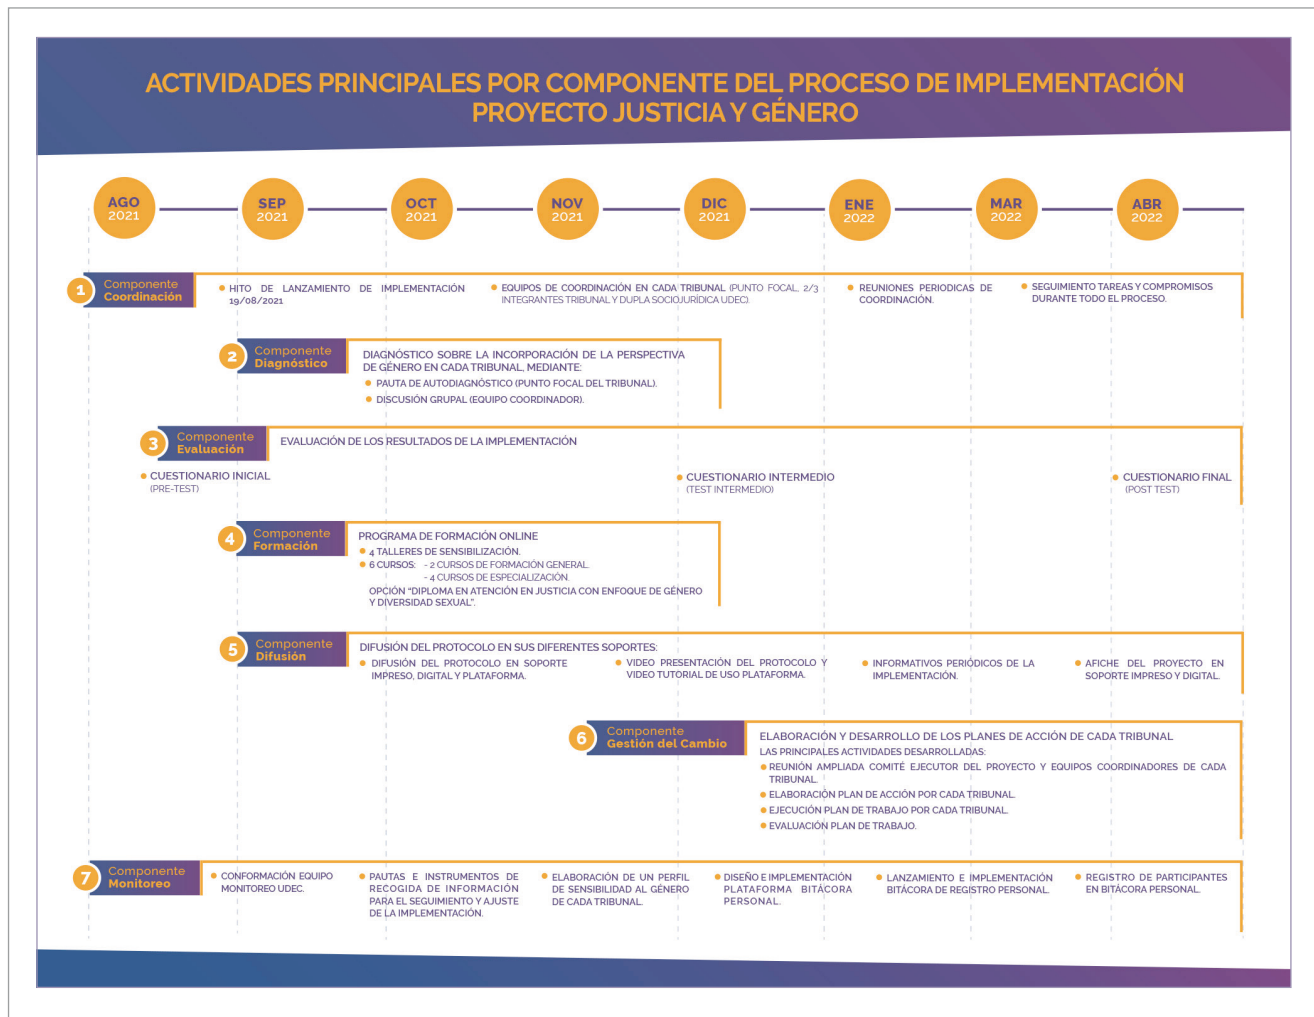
ACTIVIDADES PRINCIPALES POR COMPONENTE DEL PROCESO DE IMPLEMENTACIÓN PROYECTO JUSTICIA Y GÉNERO

AGO 2021
SEP 2021
OCT 2021
NOV 2021
DIC 2021
ENE 2022
MAR 2022
ABR 2022

1 Componente Coordinación
HITO DE LANZAMIENTO DE IMPLEMENTACIÓN 19/08/2021
EQUIPOS DE COORDINACIÓN EN CADA TRIBUNAL (PUNTO FOCAL, 2/3 INTEGRANTES TRIBUNAL Y DUPLA SOCIOJURÍDICA UDEC)
REUNIONES PERIODICAS DE COORDINACIÓN.
SEGUIMIENTO TAREAS Y COMPROMISOS DURANTE TODO EL PROCESO.

2 Componente Diagnóstico
DIAGNÓSTICO SOBRE LA INCORPORACIÓN DE LA PERSPECTIVA DE GÉNERO EN CADA TRIBUNAL, MEDIANTE:
PAUTA DE AUTODIAGNÓSTICO (PUNTO FOCAL DEL TRIBUNAL).
DISCUSIÓN GRUPAL (EQUIPO COORDINADOR).

3 Componente Evaluación
EVALUACIÓN DE LOS RESULTADOS DE LA IMPLEMENTACIÓN
CUESTIONARIO INICIAL (PRE-TEST)
CUESTIONARIO INTERMEDIO (TEST INTERMEDIO)
CUESTIONARIO FINAL (POST TEST)

4 Componente Formación
PROGRAMA DE FORMACIÓN ONLINE
4 TALLERES DE SENSIBILIZACIÓN.
6 CURSOS: - 2 CURSOS DE FORMACIÓN GENERAL.
- 4 CURSOS DE ESPECIALIZACIÓN.
OPCIÓN "DIPLOMA EN ATENCIÓN EN JUSTICIA CON ENFOQUE DE GÉNERO Y DIVERSIDAD SEXUAL".

5 Componente Difusión
DIFUSIÓN DEL PROTOCOLO EN SUS DIFERENTES SOPORTES:
DIFUSIÓN DEL PROTOCOLO EN SOPORTE IMPRESO, DIGITAL Y PLATAFORMA.
VIDEO PRESENTACIÓN DEL PROTOCOLO Y VIDEO TUTORIAL DE USO PLATAFORMA.
INFORMATIVOS PERIÓDICOS DE LA IMPLEMENTACIÓN.
AFICHE DEL PROYECTO EN SOPORTE IMPRESO Y DIGITAL.

6 Componente Gestión del Cambio
ELABORACIÓN Y DESARROLLO DE LOS PLANES DE ACCIÓN DE CADA TRIBUNAL
LAS PRINCIPALES ACTIVIDADES DESARROLLADAS:
REUNIÓN AMPLIADA COMITÉ EJECUTOR DEL PROYECTO Y EQUIPOS COORDINADORES DE CADA TRIBUNAL.
ELABORACIÓN PLAN DE ACCIÓN POR CADA TRIBUNAL.
EJECUCIÓN PLAN DE TRABAJO POR CADA TRIBUNAL.
EVALUACIÓN PLAN DE TRABAJO.

7 Componente Monitoreo
CONFORMACIÓN EQUIPO MONITOREO UDEC.
PAUTAS E INSTRUMENTOS DE RECOGIDA DE INFORMACIÓN PARA EL SEGUIMIENTO Y AJUSTE DE LA IMPLEMENTACIÓN.
ELABORACIÓN DE UN PERFIL DE SENSIBILIDAD AL GÉNERO DE CADA TRIBUNAL.
DISEÑO E IMPLEMENTACIÓN PLATAFORMA BITÁCORA PERSONAL.
LANZAMIENTO E IMPLEMENTACIÓN BITÁCORA DE REGISTRO PERSONAL.
REGISTRO DE PARTICIPANTES EN BITÁCORA PERSONAL.